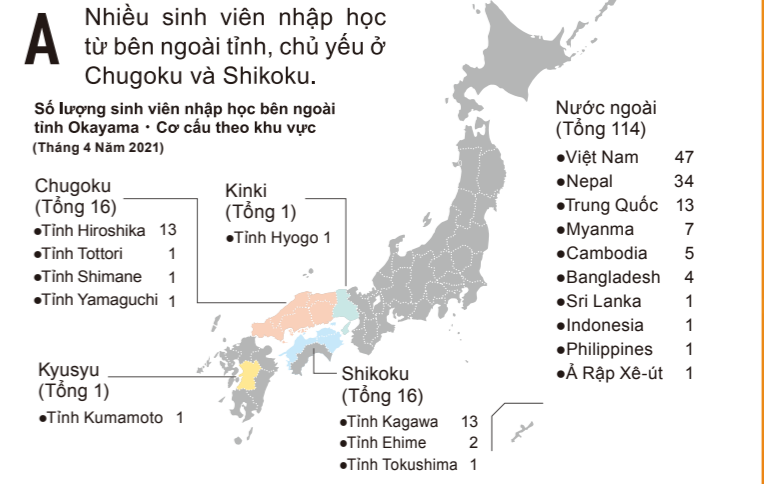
A Nhiều sinh viên nhập học từ bên ngoài tỉnh, chủ yếu ở Chugoku và Shikoku.

Số lượng sinh viên nhập học bên ngoài tỉnh Okayama・Cơ cấu theo khu vực
(Tháng 4 Năm 2021)

Chugoku
(Tổng 16)
●Tỉnh Hiroshika 13
●Tỉnh Tottori 1
●Tỉnh Shimane 1
●Tỉnh Yamaguchi 1

Kinki
(Tổng 1)
●Tỉnh Hyogo 1

Kyusyu
(Tổng 1)
●Tỉnh Kumamoto 1

Shikoku
(Tổng 16)
●Tỉnh Kagawa 13
●Tỉnh Ehime 2
●Tỉnh Tokushima 1

Nước ngoài
(Tổng 114)
●Việt Nam 47
●Nepal 34
●Trung Quốc 13
●Myanma 7
●Cambodia 5
●Bangladesh 4
●Sri Lanka 1
●Indonesia 1
●Philippines 1
●Ả Rập Xê-út 1